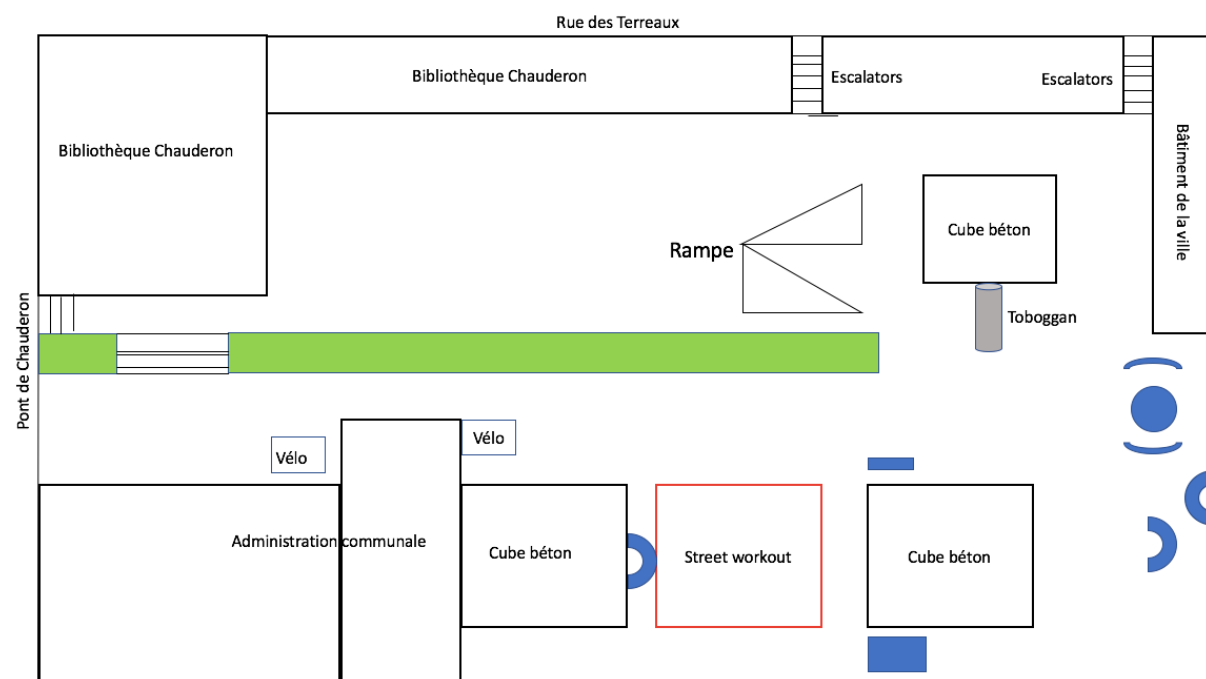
Rue des Terreaux

Bibliothèque Chauderon

Escalators

Escalators

Bibliothèque Chauderon

Bâtiment de la ville

Cube béton

Rampe

Toboggan

Pont de Chauderon

Vélo

Vélo

Administration communale

Cube béton

Street workout

Cube béton